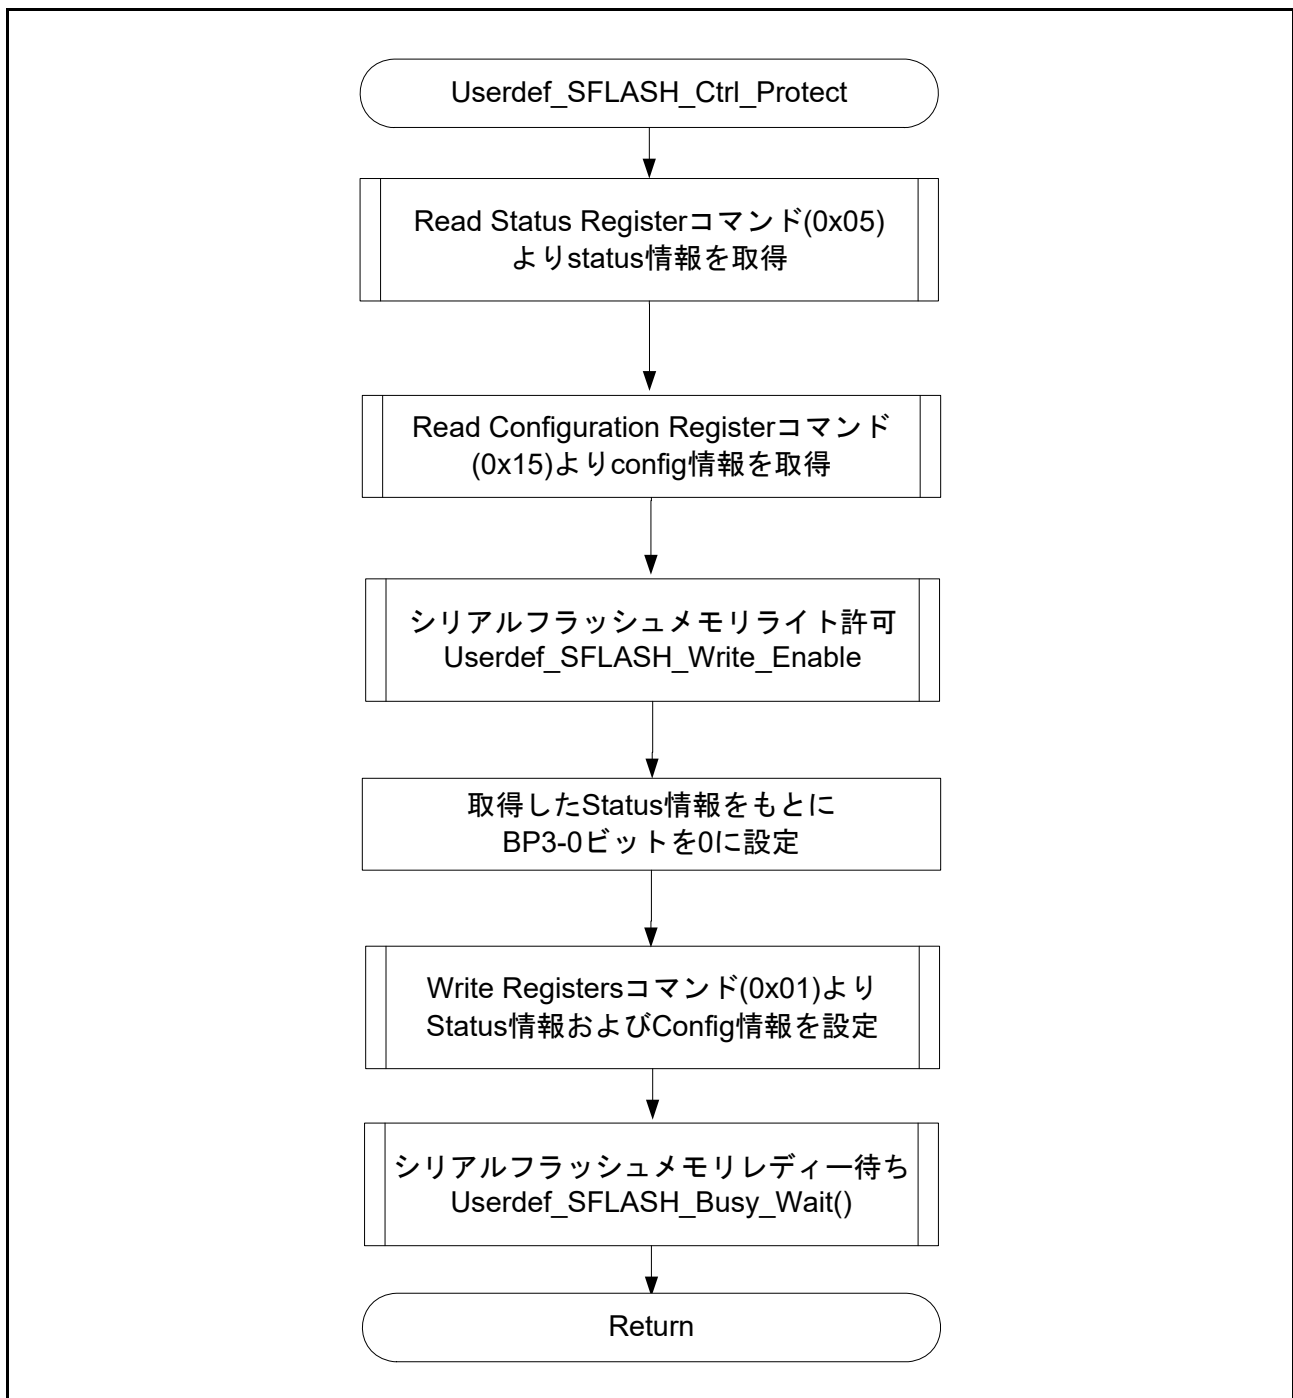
Userdef_SFLASH_Ctrl_Protect

Read Status Registerコマンド(0x05)よりstatus情報を取得

Read Configuration Registerコマンド(0x15)よりconfig情報を取得

シリアルフラッシュメモリライト許可
Userdef_SFLASH_Write_Enable

取得したStatus情報をもとに
BP3-0ビットを0に設定

Write Registersコマンド(0x01)より
Status情報およびConfig情報を設定

シリアルフラッシュメモリレディー待ち
Userdef_SFLASH_Busy_Wait()

Return